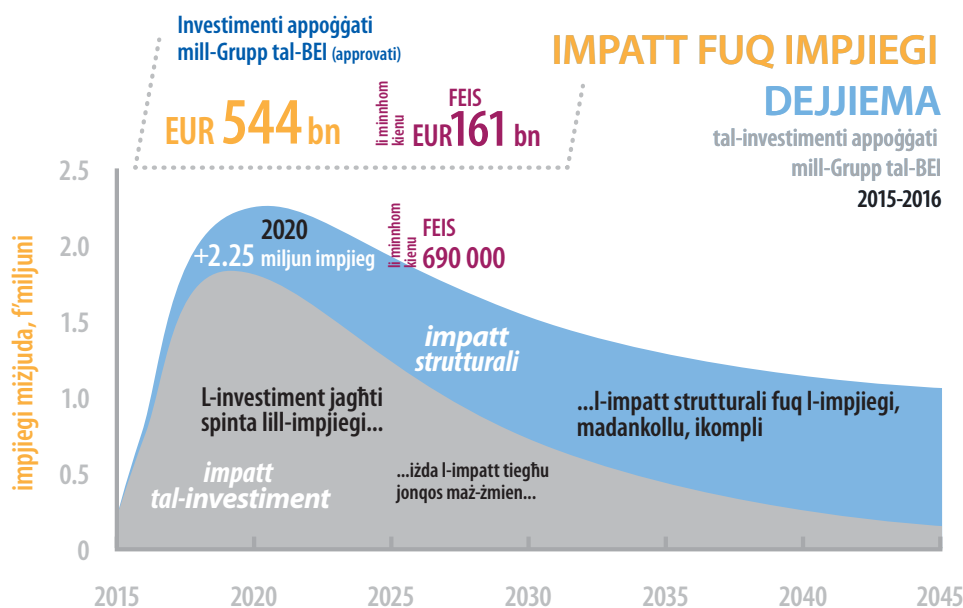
Investimenti appoġġati mill-Grupp tal-BEI (approvati)

EUR 544 bn

li minnhom kienu

FEIS EUR161 bn

IMPATT FUQ IMPJIEGI

DEJJIEMA

tal-investimenti appoġġati mill-Grupp tal-BEI

2015-2016

2020 +2.25 miljun impjieg

li minnhom kienu

FEIS 690 000

impatt strutturali

L-investiment jagħti spinta lill-impjiegi...

...l-impatt strutturali fuq l-impjiegi, madankollu, ikompli

impatt tal-investiment

...iżda l-impatt tiegħu jonqos maż-żmien...

impjiegi miżjuda, f'miljuni

2.5
2.0
1.5
1.0
0.5
0

2015
2020
2025
2030
2035
2040
2045